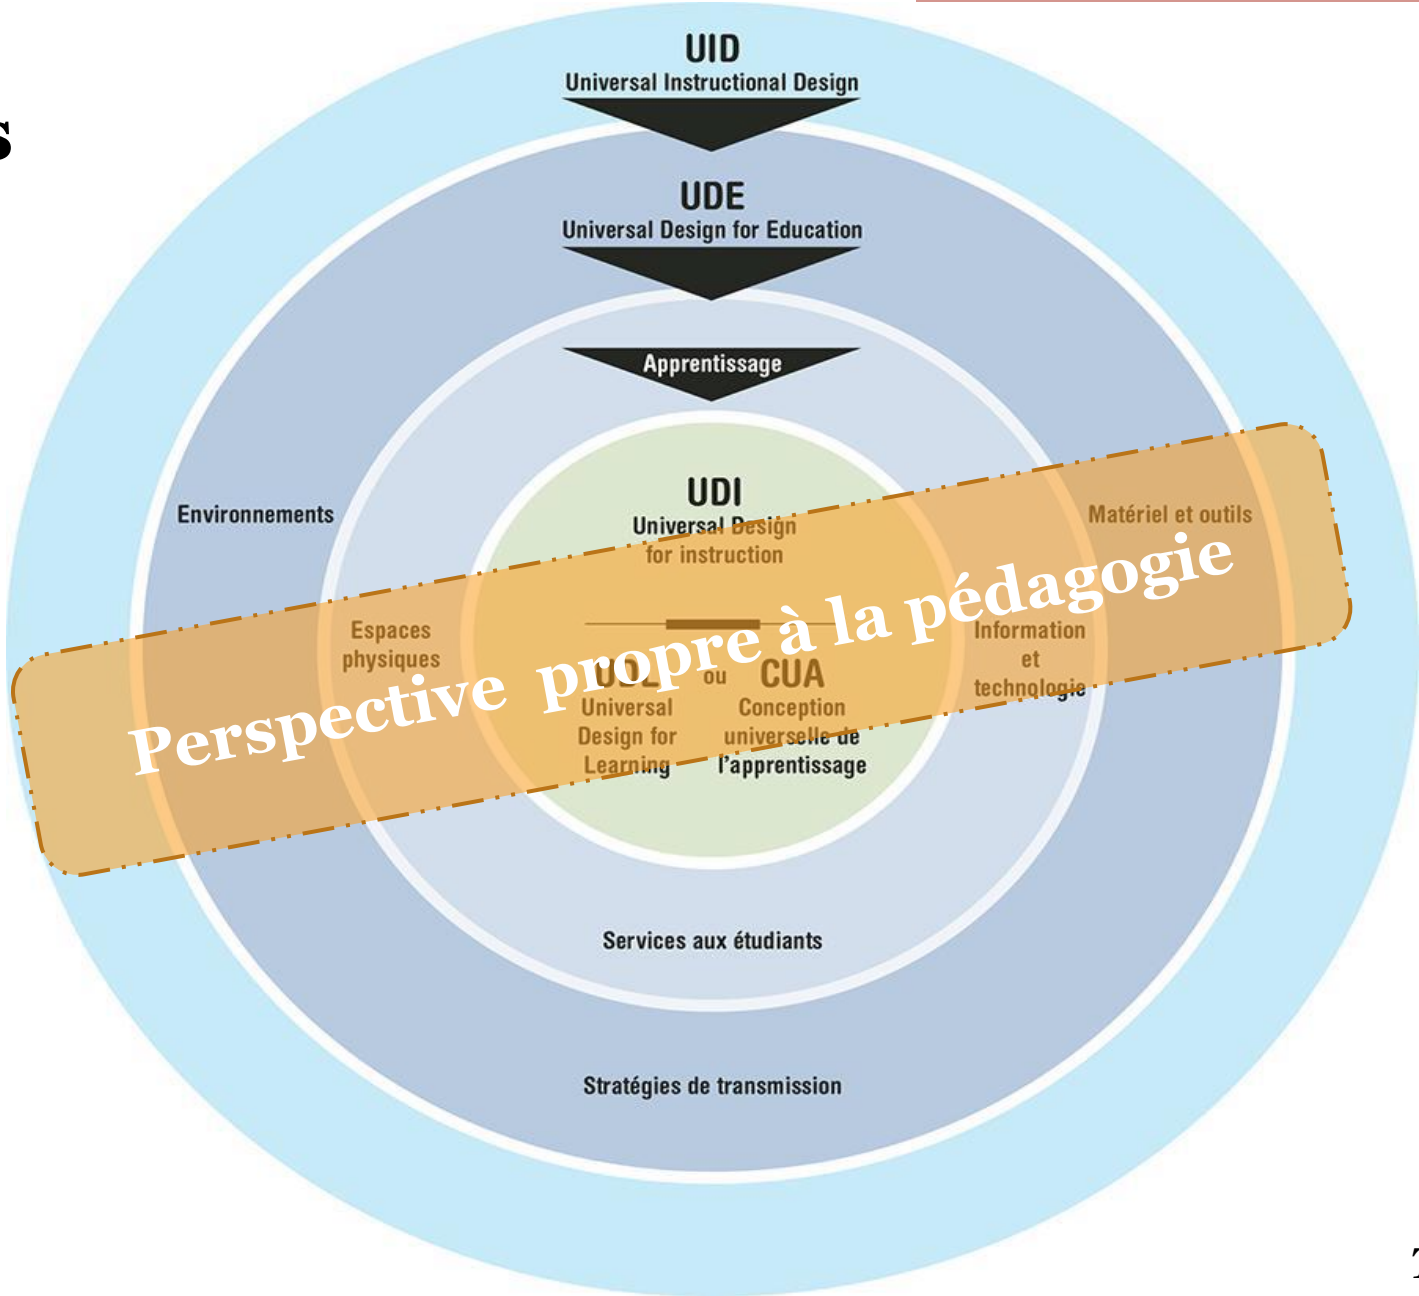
UID
Universal Instructional Design

UDE
Universal Design for Education

Apprentissage

UDI
Universal Design for instruction

Environnements

Matériel et outils

Espaces physiques

Information et technologie

UDL
Universal Design for Learning

ou

CUA
Conception universelle de l'apprentissage

Perspective propre à la pédagogie

Services aux étudiants

Stratégies de transmission